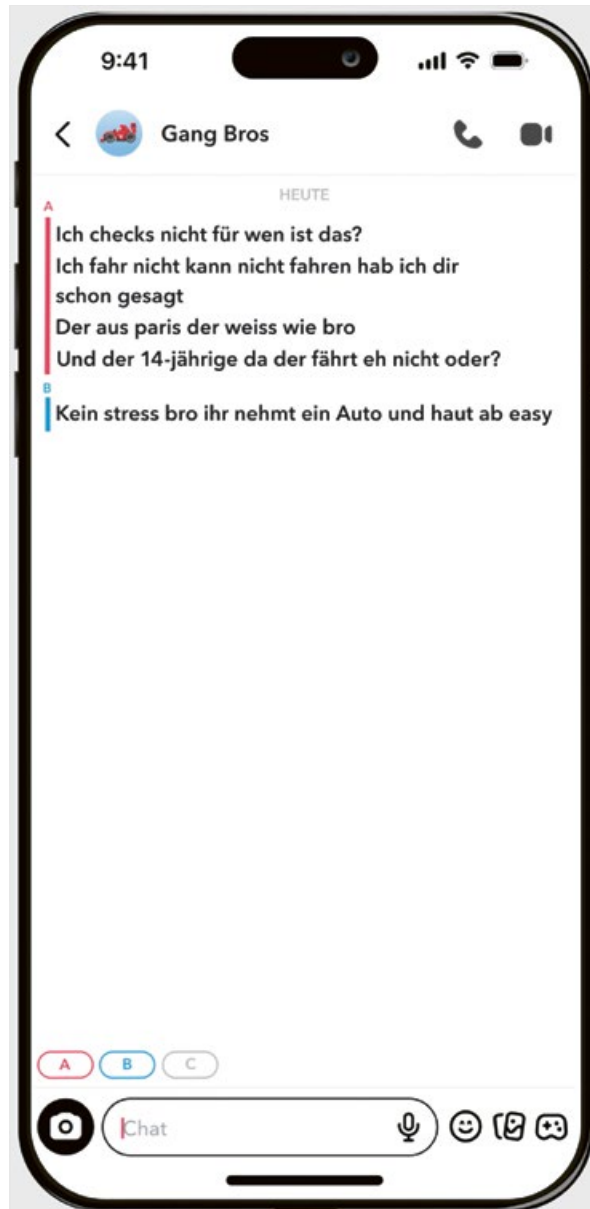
9:41

Gang Bros

HEUTE

A

Ich checks nicht für wen ist das?

Ich fahr nicht kann nicht fahren hab ich dir schon gesagt

Der aus paris der weiss wie bro

Und der 14-jährige da der fährt eh nicht oder?

B

Kein stress bro ihr nehmt ein Auto und haut ab easy

A B C

Chat